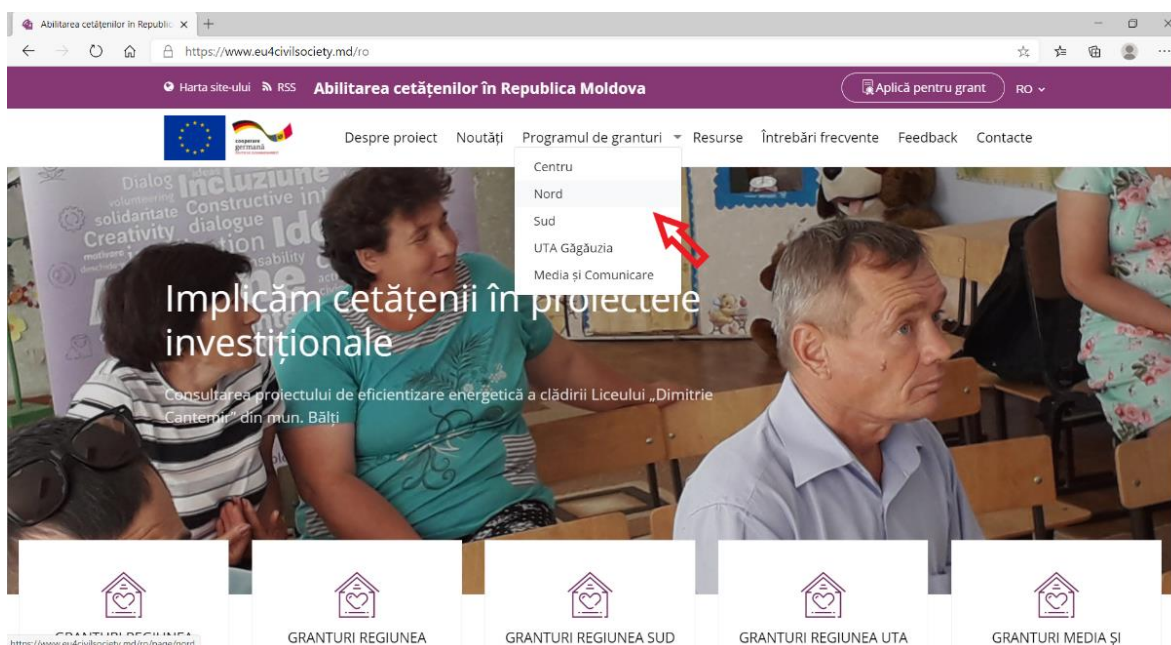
Abilitarea cetățenilor în Republic ×  +

https://www.eu4civilsociety.md/ro

Harta site-ului  RSS  Abilitarea cetățenilor în Republica Moldova

Aplică pentru grant  RO

cooperare germană

Despre proiect  Noutăți  Programul de granturi  Resurse  Întrebări frecvente  Feedback  Contacte

Centru
Nord
Sud
UTA Găgăuzia
Media și Comunicare

Dialog Incluziune voluntariat solidaritate Constructive dialogue Creativity Idei

Implicăm cetățenii în proiectele investiționale

Consultarea proiectului de eficientizare energetică a clădirii Liceului „Dimitrie Cantemir" din mun. Bălți

https://www.eu4civilsociety.md/ro/page/nord

GRANTURI REGIUNEA

GRANTURI REGIUNEA

GRANTURI REGIUNEA SUD

GRANTURI REGIUNEA UTA

GRANTURI MEDIA ȘI